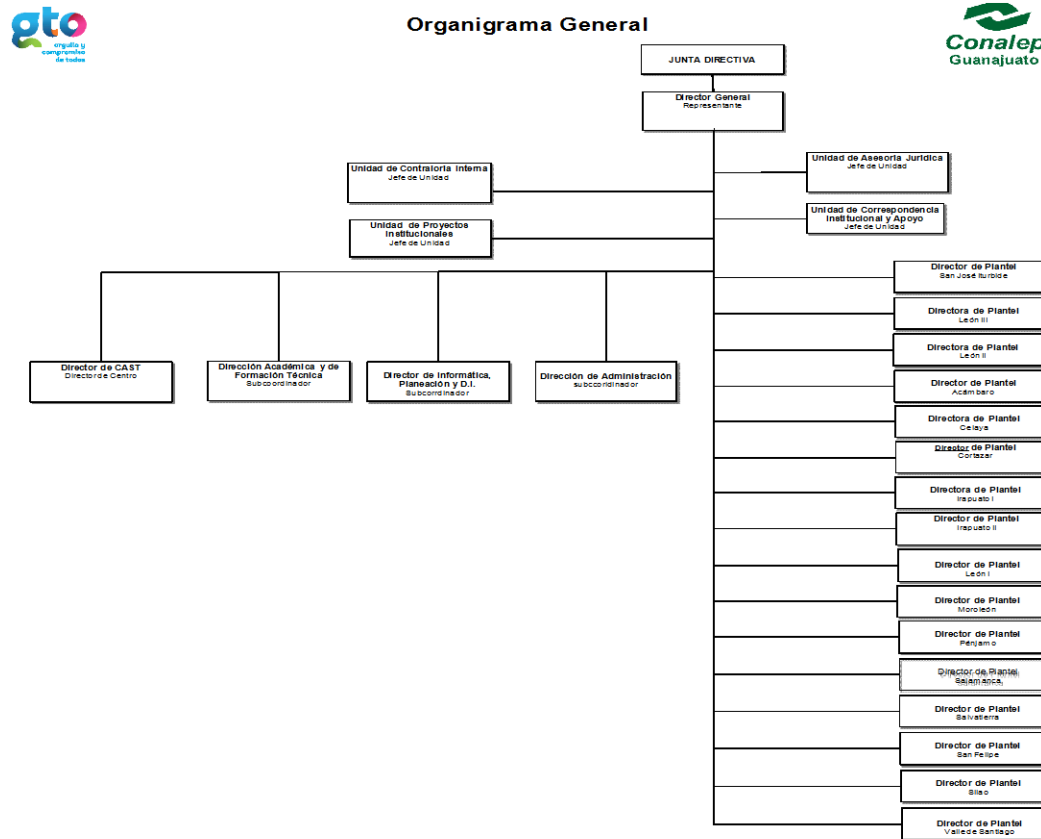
gto
orgullo y compromiso de todos

Organigrama General

Conalep
Guanajuato

JUNTA DIRECTIVA

Director General
Representante

Unidad de Contraloría Interna
Jefe de Unidad

Unidad de Asesoría Jurídica
Jefe de Unidad

Unidad de Proyectos Institucionales
Jefe de Unidad

Unidad de Correspondencia Institucional y Apoyo
Jefe de Unidad

Director de CAST
Director de Centro

Dirección Académica y de Formación Técnica
Subcoordinador

Director de Informática, Planeación y D.I.
Subcoordinador

Dirección de Administración
subcoordinador

Director de Plantel
San José Iturbide

Directora de Plantel
León III

Directora de Plantel
León II

Director de Plantel
Acámbaro

Directora de Plantel
Celaya

Director de Plantel
Cortazar

Directora de Plantel
Irapuato I

Director de Plantel
Irapuato II

Director de Plantel
León I

Director de Plantel
Moroleón

Director de Plantel
Pénjamo

Director de Plantel
Salamanca

Director de Plantel
Salvatierra

Director de Plantel
San Felipe

Director de Plantel
Silao

Director de Plantel
Valle de Santiago